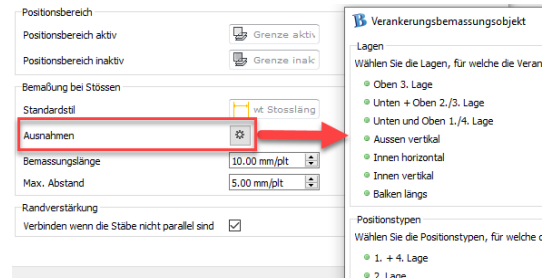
Positionsbereich

Positionsbereich aktiv

Grenze aktiv

Positionsbereich inaktiv

Grenze inak

Bemaßung bei Stössen

Standardstil

wt Stossläng

Ausnahmen

Bemassungslänge

10.00 mm/plt

Max. Abstand

5.00 mm/plt

Randverstärkung

Verbinden wenn die Stäbe nicht parallel sind

Verankerungsbemassungsobjekt

Lagen

Wählen Sie die Lagen, für welche die Veran

Oben 3. Lage

Unten + Oben 2./3. Lage

Unten und Oben 1./4. Lage

Aussen vertikal

Innen horizontal

Innen vertikal

Balken längs

Positionstypen

Wählen Sie die Positionstypen, für welche d

1. + 4. Lage

2. Lage